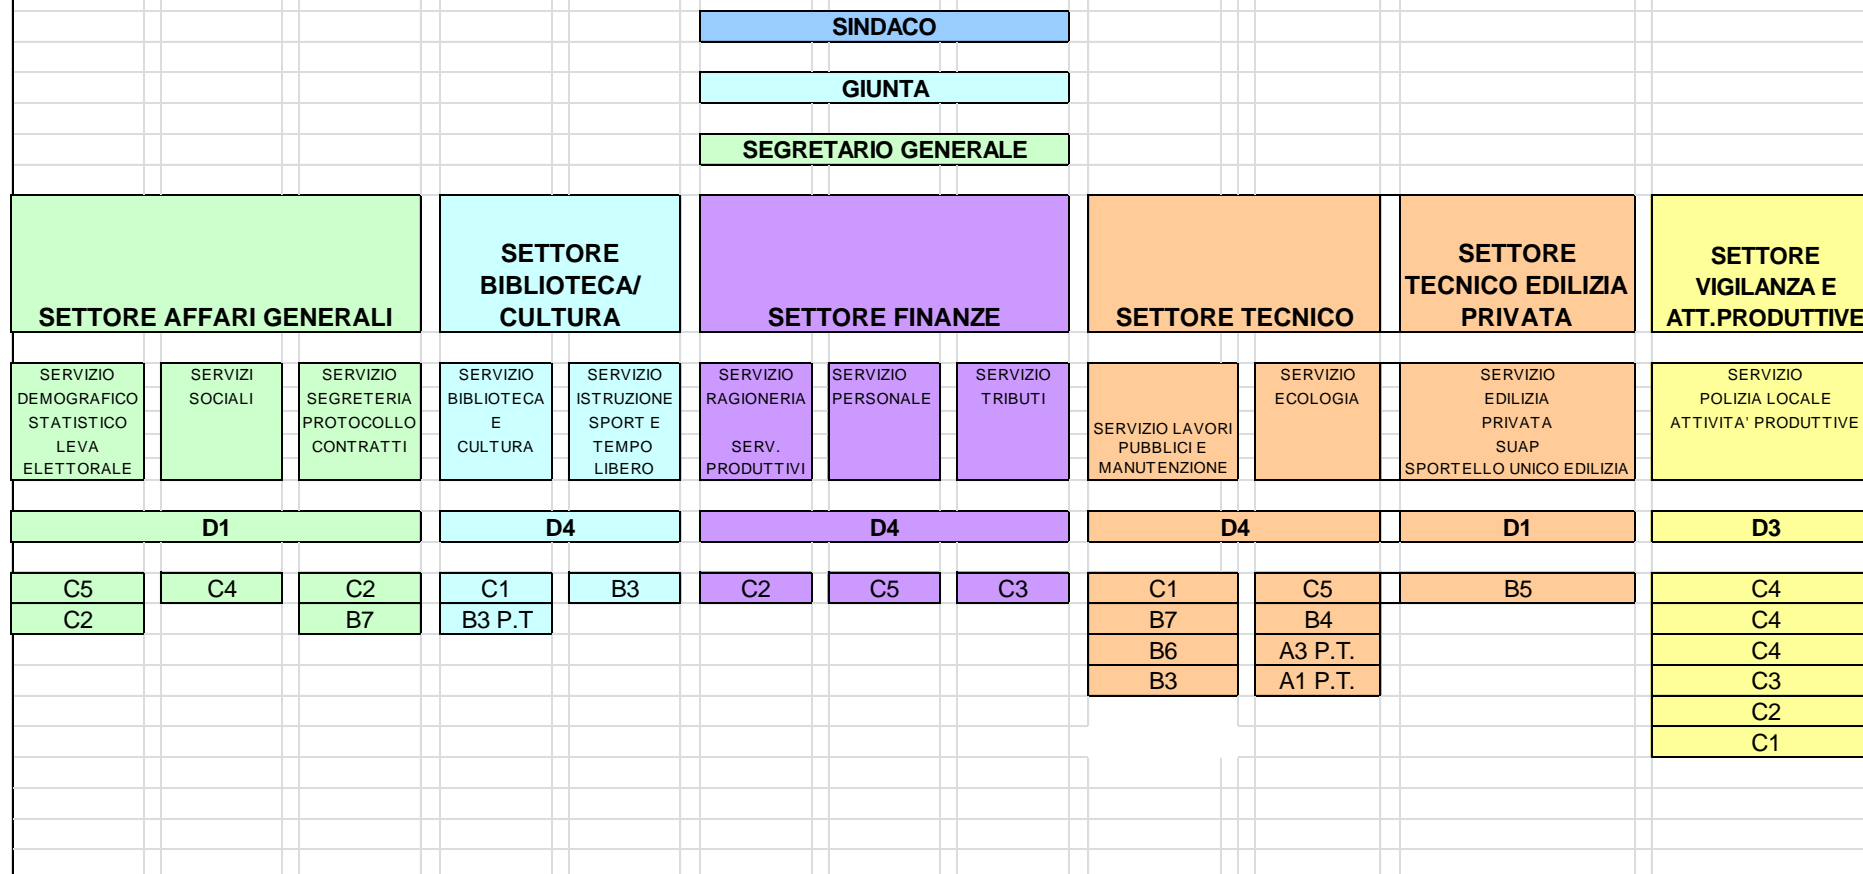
SINDACO

GIUNTA

SEGRETARIO GENERALE

SETTORE AFFARI GENERALI

SERVIZIO DEMOGRAFICO STATISTICO LEVA ELETTORALE

SERVIZI SOCIALI

SERVIZIO SEGRETERIA PROTOCOLLO CONTRATTI

D1

C5
C2

C4

C2
B7

SETTORE BIBLIOTECA/ CULTURA

SERVIZIO BIBLIOTECA E CULTURA

SERVIZIO ISTRUZIONE SPORT E TEMPO LIBERO

D4

C1
B3 P.T

B3

SETTORE FINANZE

SERVIZIO RAGIONERIA SERV. PRODUTTIVI

SERVIZIO PERSONALE

SERVIZIO TRIBUTI

D4

C2

C5

C3

SETTORE TECNICO

SERVIZIO LAVORI PUBBLICI E MANUTENZIONE

SERVIZIO ECOLOGIA

D4

C1
B7
B6
B3

C5
B4
A3 P.T.
A1 P.T.

SETTORE TECNICO EDILIZIA PRIVATA

SERVIZIO EDILIZIA PRIVATA SUAP SPORTELLO UNICO EDILIZIA

D1

B5

SETTORE VIGILANZA E ATT.PRODUTTIVE

SERVIZIO POLIZIA LOCALE ATTIVITA' PRODUTTIVE

D3

C4
C4
C4
C3
C2
C1